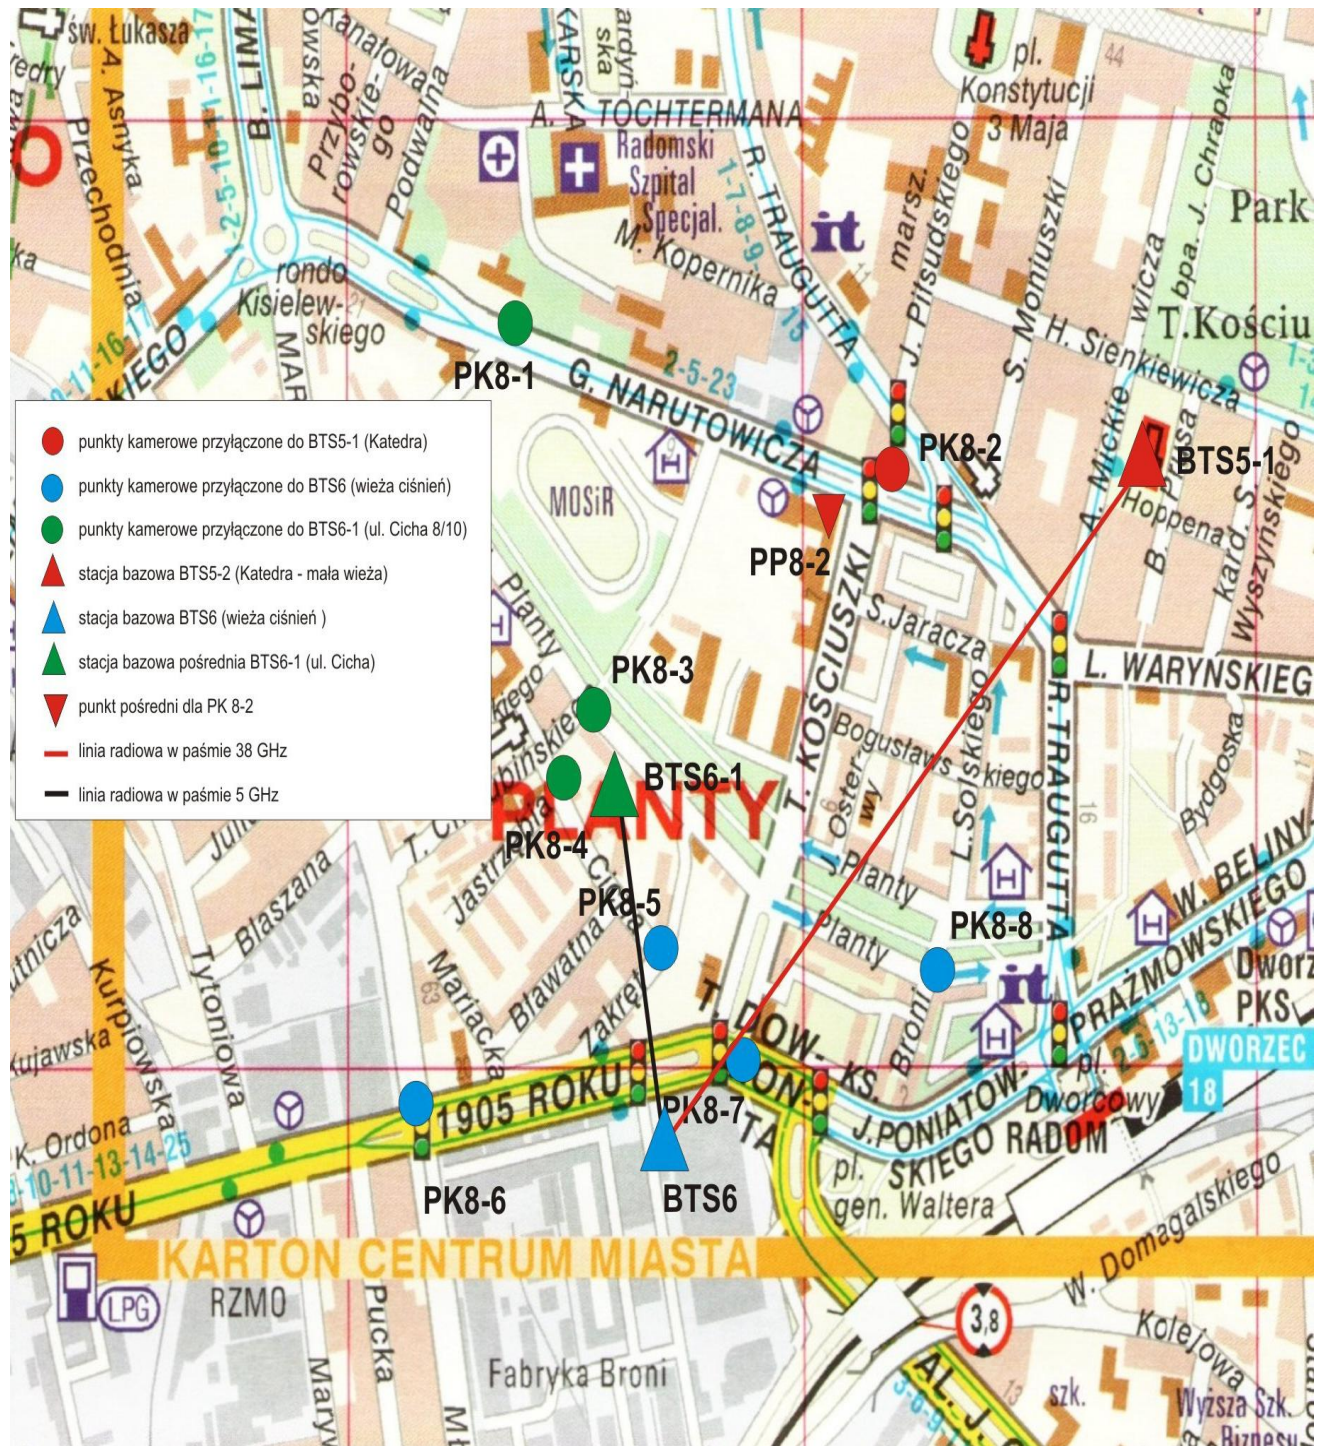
św. Łukasza

A. Asnyka

Przechodnia

B. LIMA

Przybyszewskiego

Kanałowa

Podwalna

A. TOCHTERMANA

Radomski Szpital Specjal.

M. Kopernika

R. TRAUGUTTA

pl. Konstytucji 3 Maja

marsz. J. Piłsudskiego

S. Moniuszki

bpa. J. Chrapka

Park

T. Kościu

H. Sienkiewicza

rondo Kisielewskiego

PK8-1

G. NARUTOWICZA

2-5-23

PK8-2

BTS5-1

MOSiR

PP8-2

T. KOŚCIUSZKI

S. Jaracza

A. Mickiewicza

Hoppena

L. WARYŃSKIEGO

R. TRAUGUTTA

Planty

PK8-3

BTS6-1

PLANTY

PK8-4

PK8-5

Bogusławskiego

J. Ostrowy

L. Solskiego

Bydgoska

W. BELINY PRAŻMOWSKIEGO

Dworzec PKS

DWORZEC 18

PK8-8

Planty

Jastrzębia

Cicha

Mariacka

Bławatna

Zakręt

Tytoniowa

Kurpiowska

Kujawska

Błaszana

K. Ordona

1905 ROKU

PK8-7

PK8-6

BTS6

J. PONIATOWSKIEGO

RADOM

pl. Dworcowy

pl. gen. Waltera

KARTON CENTRUM MIASTA

RZMO

LPG

Pucka

Fabryka Broni

W. Domagalskiego

Kolejowa

3,8

szk.

Wyższa Szk. Biznesu

punkty kamerowe przyłączone do BTS5-1 (Katedra)
punkty kamerowe przyłączone do BTS6 (wieża ciśnień)
punkty kamerowe przyłączone do BTS6-1 (ul. Cicha 8/10)
stacja bazowa BTS5-2 (Katedra - mała wieża)
stacja bazowa BTS6 (wieża ciśnień )
stacja bazowa pośrednia BTS6-1 (ul. Cicha)
punkt pośredni dla PK 8-2
linia radiowa w paśmie 38 GHz
linia radiowa w paśmie 5 GHz